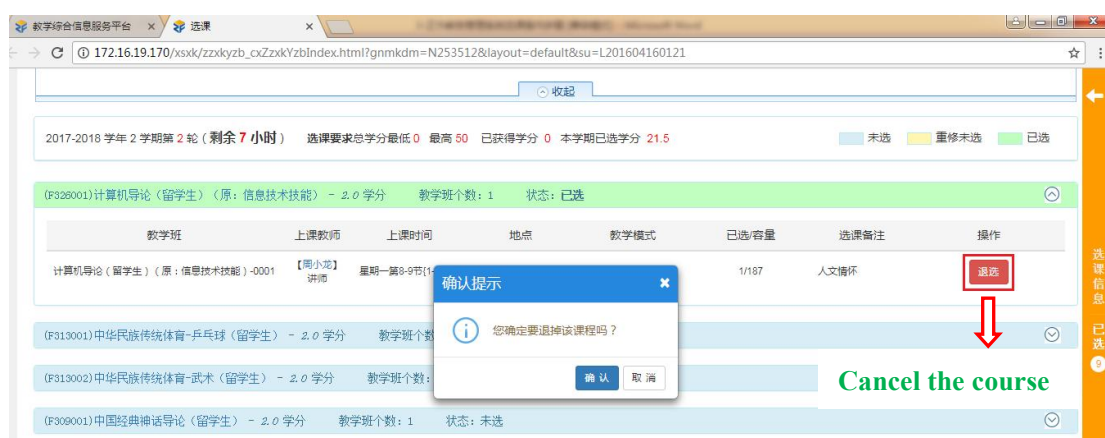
教学综合信息服务平台 ×
选课 ×
C ① 172.16.19.170/xsxk/zzxkyzb_cxZzxkYzbIndex.html?gnmkdm=N253512&layout=default&su=L201604160121

收起

2017-2018 学年 2 学期第 2 轮（剩余 7 小时） 选课要求总学分最低 0 最高 50 已获得学分 0 本学期已选学分 21.5

未选 重修未选 已选

(F326001)计算机导论（留学生）（原：信息技术技能） - 2.0 学分 教学班个数：1 状态：已选

| 教学班 | 上课教师 | 上课时间 | 地点 | 教学模式 | 已选/容量 | 选课备注 | 操作 |
|---|---|---|---|---|---|---|---|
| 计算机导论（留学生）（原：信息技术技能）-0001 | 【周小龙】讲师 | 星期一第8-9节{1- |  |  | 1/187 | 人文情怀 | 退选 |

确认提示
您确定要退掉该课程吗？
确认 取消

(F313001)中华民族传统体育-乒乓球（留学生） - 2.0 学分 教学班个数
(F313002)中华民族传统体育-武术（留学生） - 2.0 学分 教学班个数：
(F309001)中国经典神话导论（留学生） - 2.0 学分 教学班个数：1 状态：未选

Cancel the course

选课信息
已选
9